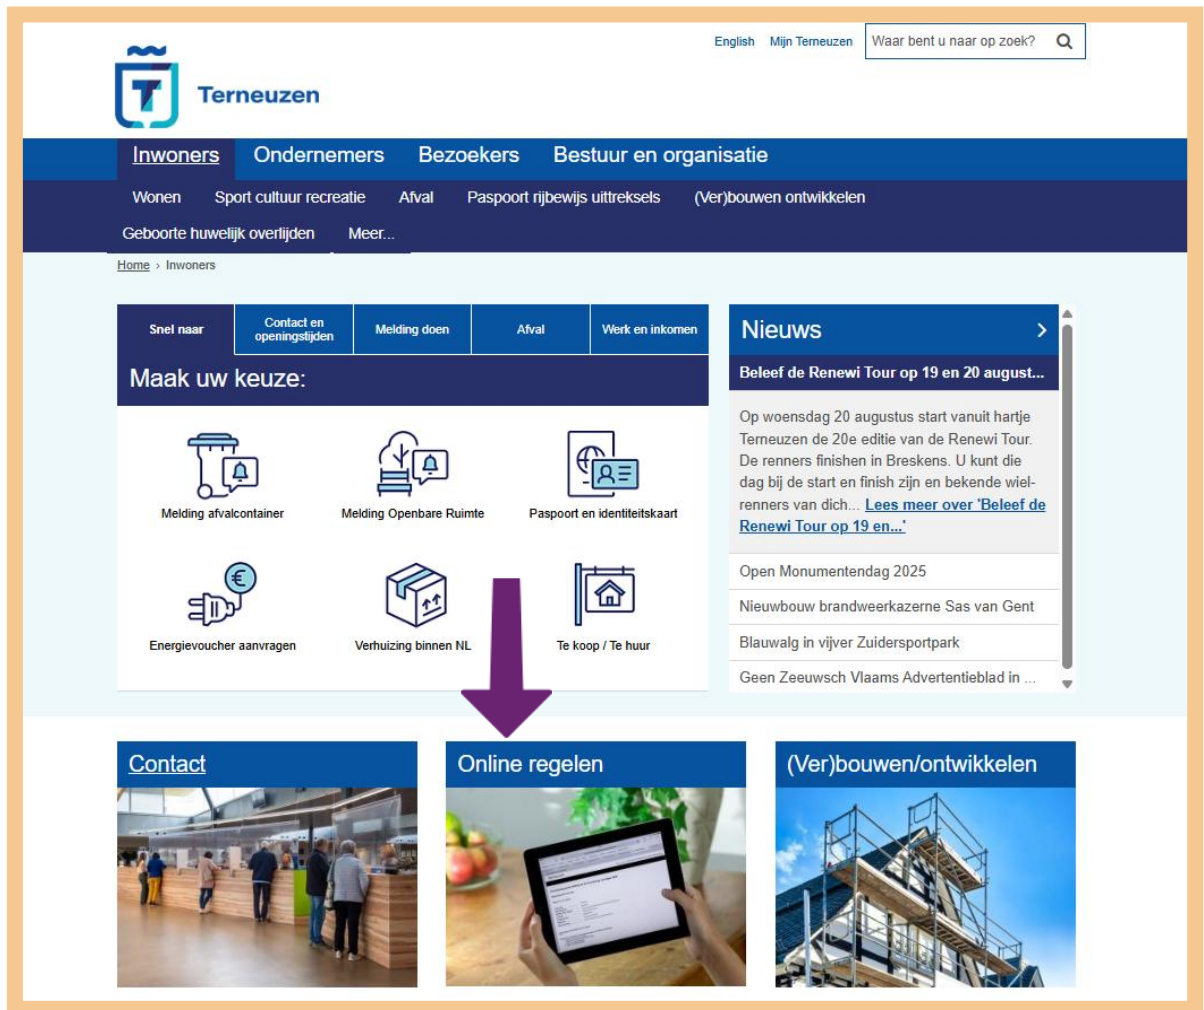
English Mijn Terneuzen Waar bent u naar op zoek?

Terneuzen

Inwoners Ondernemers Bezoekers Bestuur en organisatie

Wonen Sport cultuur recreatie Afval Paspoort rijbewijs uittreksels (Ver)bouwen ontwikkelen Geboorte huwelijk overlijden Meer...

Home › Inwoners

Snel naar | Contact en openingstijden | Melding doen | Afval | Werk en inkomen

Maak uw keuze:

Melding afvalcontainer
Melding Openbare Ruimte
Paspoort en identiteitskaart
Energievoucher aanvragen
Verhuizing binnen NL
Te koop / Te huur

Nieuws

Beleef de Renewi Tour op 19 en 20 august...

Op woensdag 20 augustus start vanuit hartje Terneuzen de 20e editie van de Renewi Tour. De renners finishen in Breskens. U kunt die dag bij de start en finish zijn en bekende wielrenners van dich... Lees meer over 'Beleef de Renewi Tour op 19 en...'

Open Monumentendag 2025
Nieuwbouw brandweerkazerne Sas van Gent
Blauwalg in vijver Zuidersportpark
Geen Zeeuwsch Vlaams Advertentieblad in ...

Contact
Online regelen
(Ver)bouwen/ontwikkelen